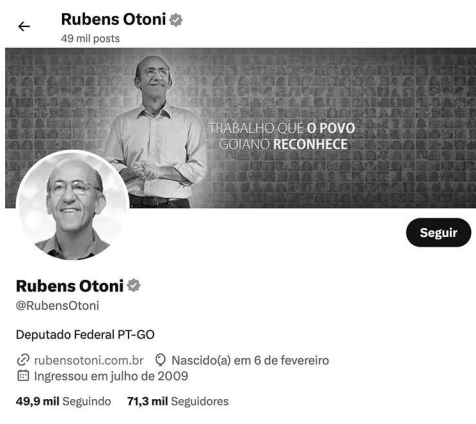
←
Rubens Otoni
49 mil posts

TRABALHO QUE O POVO GOIANO RECONHECE

Seguir

Rubens Otoni
@RubensOtoni

Deputado Federal PT-GO

rubensotoni.com.br Nascido(a) em 6 de fevereiro
Ingressou em julho de 2009

49,9 mil Seguindo 71,3 mil Seguidores